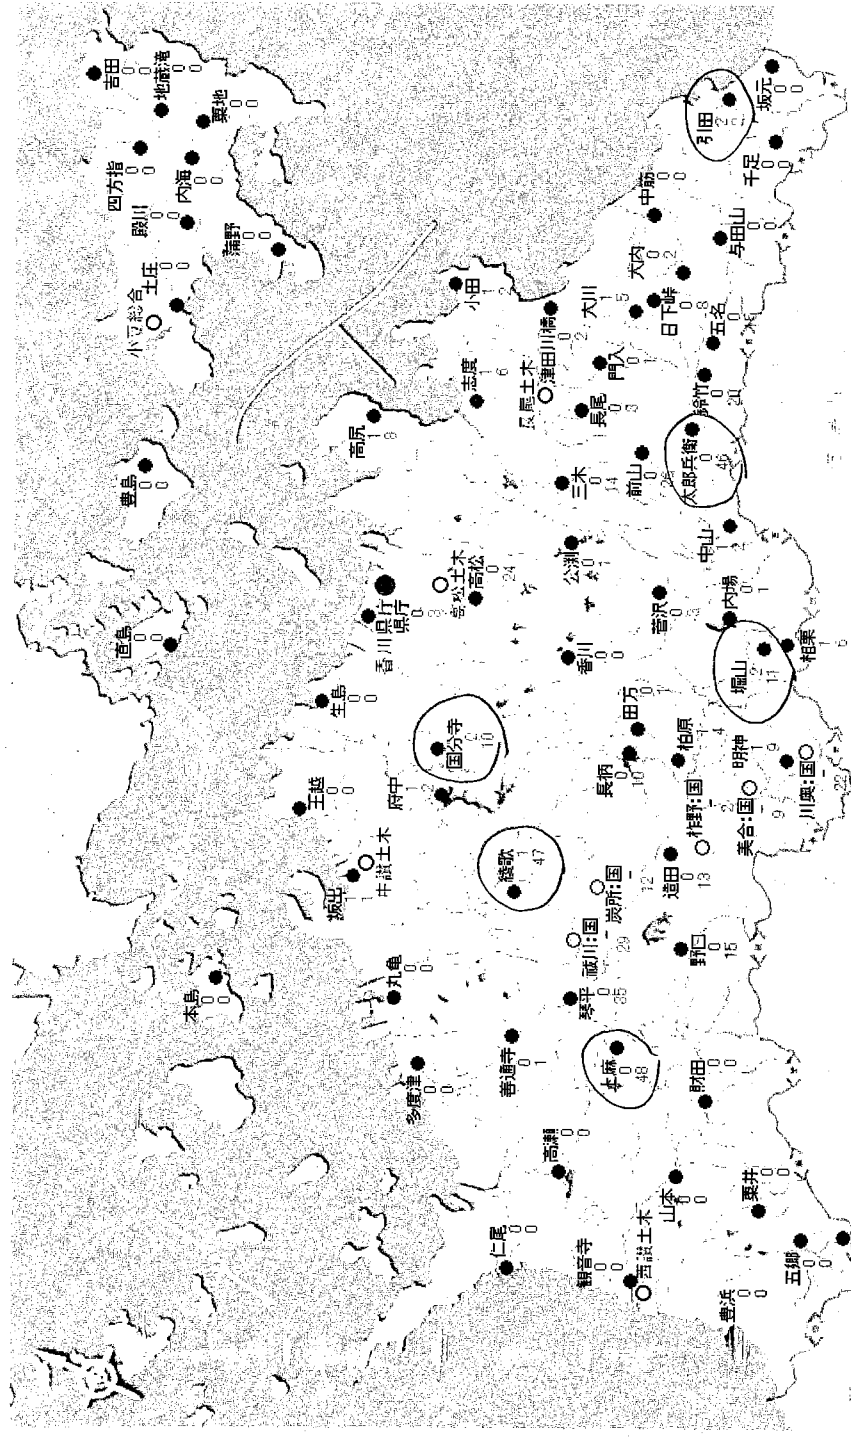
吉田
地蔵滝
0
0
草壁
0
0
四方指
0
0
殿川
内海
0
0
小豆総合
土庄
0
0
蒲野
0
0
豊島
0
0
直島
0
0
本島
0
0
丸亀
0
0
坂出
1
1
宇多津
中讃土木
王越
0
0
府中
1
2
生島
0
0
香川県庁
県庁
0
0
高松土木
高松
0
24
高尻
1
0
志度
1
6
小田
1
2
引田
2
坂元
0
0
千足
0
0
中筋
0
0
与田山
0
0
大内
2
日下峠
0
8
五名
0
6
大川
5
長尾
0
3
門入
0
0
津田川橋
2
大川土木
鈴竹
0
20
三木
0
14
前山
26
大郎兵衛
0
46
公渕
0
40
中山
1
内場
0
1
相栗
0
6
菅沢
3
塩江
香川
0
0
国分寺
0
10
讃歌
1
47
田万
0
1
長柄
0
10
柏原
0
4
明神
1
9
塩入
川奥:国
22
美合:国
9
造田
0
13
炭所:国
12
綾川:国
29
琴平
0
35
野口
0
15
善通寺
0
1
多度津
0
0
まんのう
0
48
財田
0
0
高瀬
0
0
仁尾
0
0
観音寺
西讃土木
山本
0
0
粟井
0
0
豊浜
0
0
五郷
0
0
作野:国